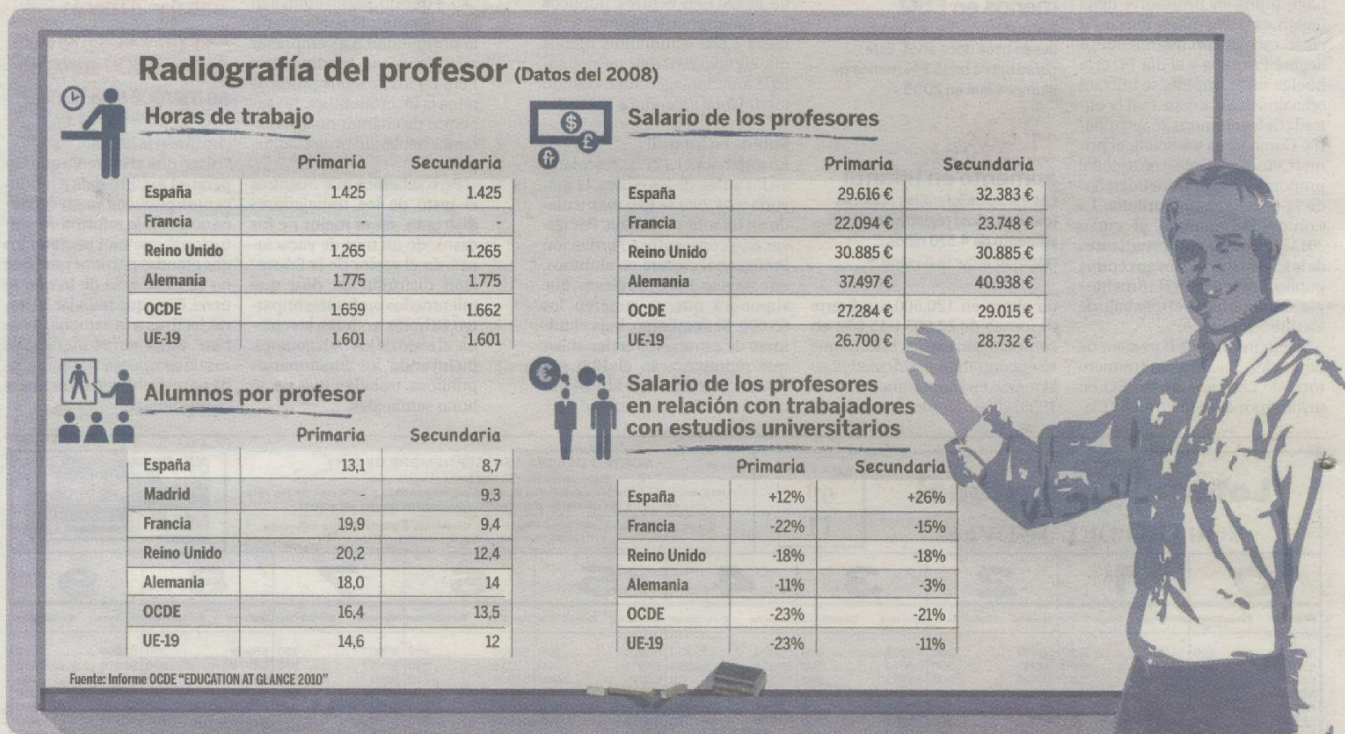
Radiografía del profesor (Datos del 2008)

Horas de trabajo

| | Primaria | Secundaria |
|---|---|---|
| España | 1.425 | 1.425 |
| Francia | - | - |
| Reino Unido | 1.265 | 1.265 |
| Alemania | 1.775 | 1.775 |
| OCDE | 1.659 | 1.662 |
| UE-19 | 1.601 | 1.601 |

Alumnos por profesor

| | Primaria | Secundaria |
|---|---|---|
| España | 13,1 | 8,7 |
| Madrid | - | 9,3 |
| Francia | 19,9 | 9,4 |
| Reino Unido | 20,2 | 12,4 |
| Alemania | 18,0 | 14 |
| OCDE | 16,4 | 13,5 |
| UE-19 | 14,6 | 12 |

Salario de los profesores

| | Primaria | Secundaria |
|---|---|---|
| España | 29.616 € | 32.383 € |
| Francia | 22.094 € | 23.748 € |
| Reino Unido | 30.885 € | 30.885 € |
| Alemania | 37.497 € | 40.938 € |
| OCDE | 27.284 € | 29.015 € |
| UE-19 | 26.700 € | 28.732 € |

Salario de los profesores en relación con trabajadores con estudios universitarios

| | Primaria | Secundaria |
|---|---|---|
| España | +12% | +26% |
| Francia | -22% | -15% |
| Reino Unido | -18% | -18% |
| Alemania | -11% | -3% |
| OCDE | -23% | -21% |
| UE-19 | -23% | -11% |

Fuente: Informe OCDE "EDUCATION AT GLANCE 2010"